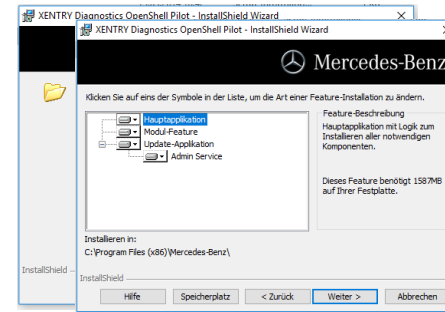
XENTRY Diagnostics OpenShell Pilot - InstallShield Wizard

XENTRY Diagnostics OpenShell Pilot - InstallShield Wizard

Mercedes-Benz

Klicken Sie auf eins der Symbole in der Liste, um die Art einer Feature-Installation zu ändern.

Hauptapplikation
Modul-Feature
Update-Applikation
Admin Service

Feature-Beschreibung
Hauptapplikation mit Logik zum Installieren aller notwendigen Komponenten.

Dieses Feature benötigt 1587MB auf Ihrer Festplatte.

Installieren in:
C:\Program Files (x86)\Mercedes-Benz\

InstallShield

InstallShield

Hilfe | Speicherplatz | < Zurück | Weiter > | Abbrechen